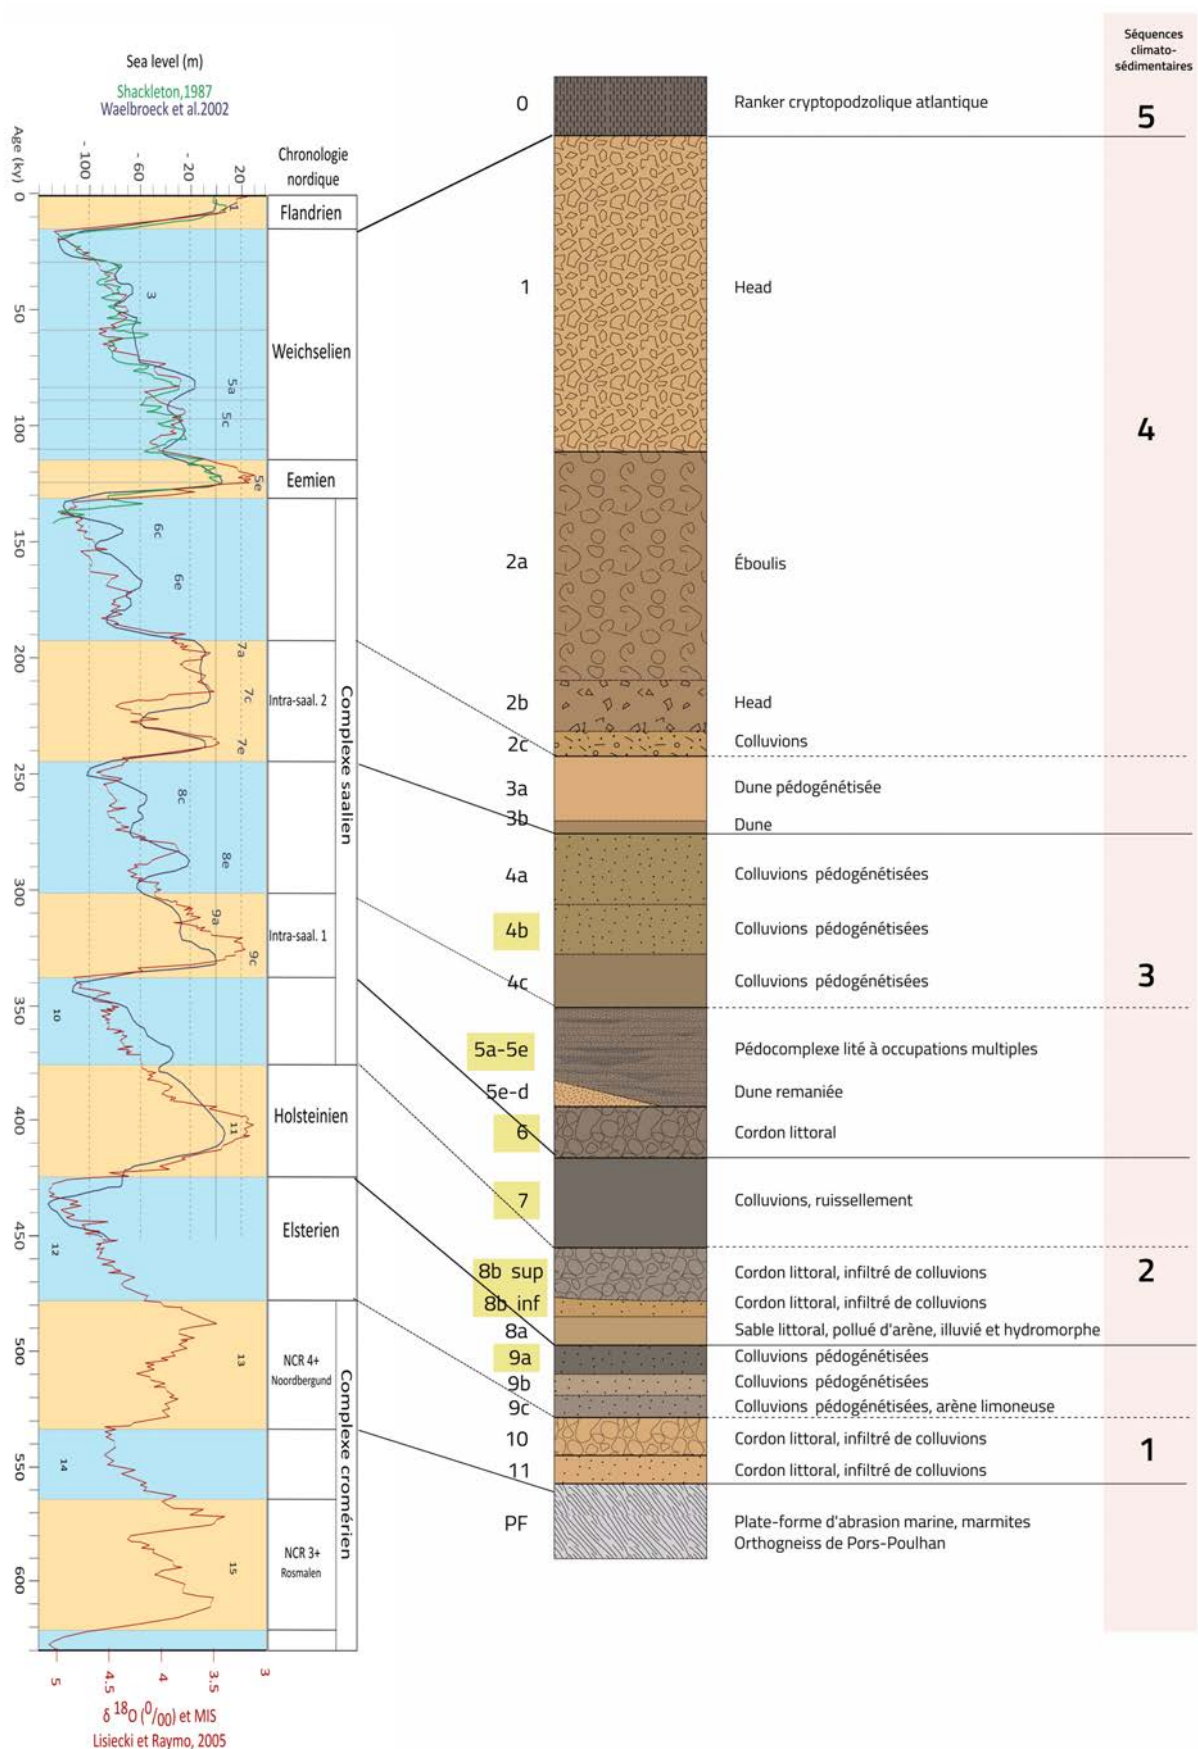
Sea level (m)

Shackleton,1987
Waelbroeck et al.2002

Age (ky)

-100
-60
-20
20

Chronologie nordique

0
50
100
150
200
250
300
350
400
450
500
550
600

1
3
5a
5c
5e
6c
6e
7a
7c
7e
8c
8e
9a
9c
10
11
12
13
14
15

Flandrien
Weichselien
Eemien
Intra-saal. 2
Intra-saal. 1
Holsteinien
Elsterien
NCR 4+ Noordbergund
NCR 3+ Rosmalen
Complexe saalien
Complexe cromérien

5
4.5
4
3.5
3

δ $^{18}$O ($^{0}/_{00}$) et MIS
Lisiecki et Raymo, 2005

Séquences climato-sédimentaires

| | | |
|---|---|---|
| 0 | Ranker cryptopodzolique atlantique | 5 |
| 1 | Head | 4 |
| 2a | Éboulis | |
| 2b | Head | |
| 2c | Colluvions | |
| 3a | Dune pédogénétisée | |
| 3b | Dune | |
| 4a | Colluvions pédogénétisées | 3 |
| 4b | Colluvions pédogénétisées | |
| 4c | Colluvions pédogénétisées | |
| 5a-5e | Pédocomplexe lité à occupations multiples | |
| 5e-d | Dune remaniée | |
| 6 | Cordon littoral | |
| 7 | Colluvions, ruissellement | |
| 8b sup | Cordon littoral, infiltré de colluvions | 2 |
| 8b inf | Cordon littoral, infiltré de colluvions | |
| 8a | Sable littoral, pollué d'arène, illuvié et hydromorphe | |
| 9a | Colluvions pédogénétisées | |
| 9b | Colluvions pédogénétisées | |
| 9c | Colluvions pédogénétisées, arène limoneuse | |
| 10 | Cordon littoral, infiltré de colluvions | 1 |
| 11 | Cordon littoral, infiltré de colluvions | |
| PF | Plate-forme d'abrasion marine, marmites Orthogneiss de Pors-Poulhan | |